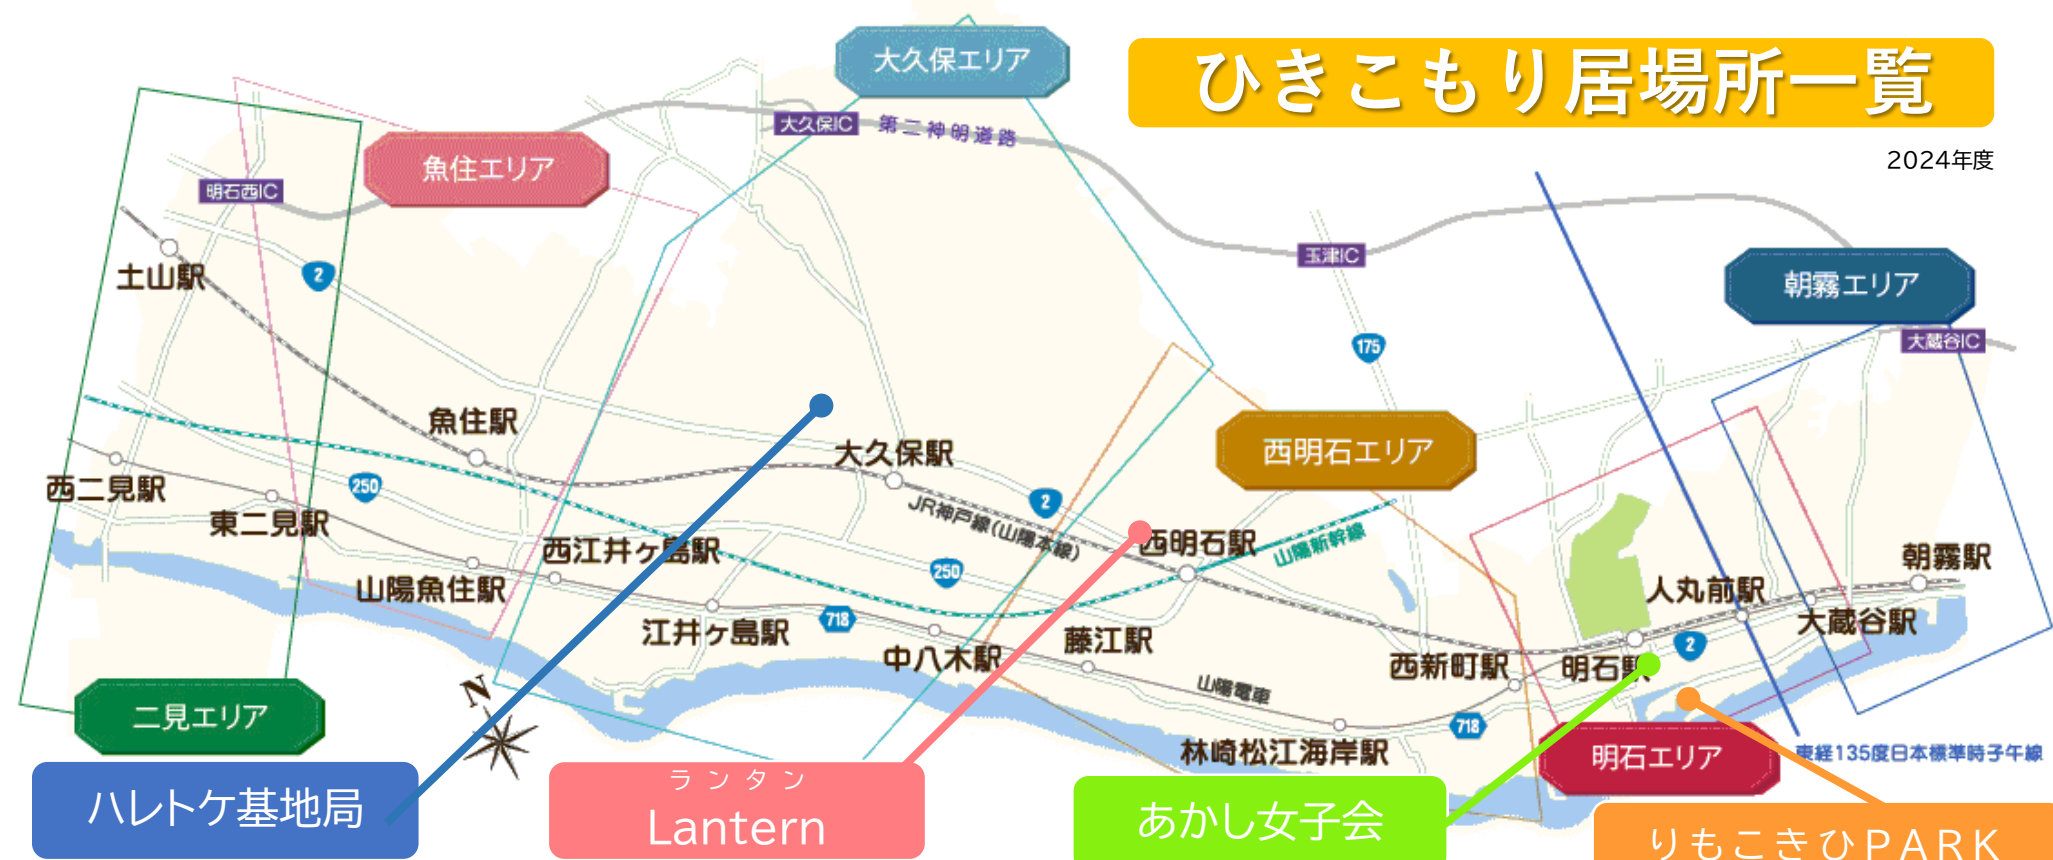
ひきこもり居場所一覧

2024年度

大久保エリア

大久保IC 第二神明道路

魚住エリア

明石西IC

玉津IC

朝霧エリア

大蔵谷IC

175

2

土山駅

魚住駅

大久保駅

西明石エリア

西二見駅

250

東二見駅

JR神戸線(山陽本線)

2

西明石駅

山陽新幹線

西江井ヶ島駅

250

山陽魚住駅

人丸前駅

朝霧駅

718

江井ヶ島駅

藤江駅

大蔵谷駅

中八木駅

西新町駅

明石駅

2

山陽電車

718

N

二見エリア

林崎松江海岸駅

明石エリア

東経135度日本標準時子午線

ハレトケ基地局

ランタン
Lantern

あかし女子会

りもこきひPARK